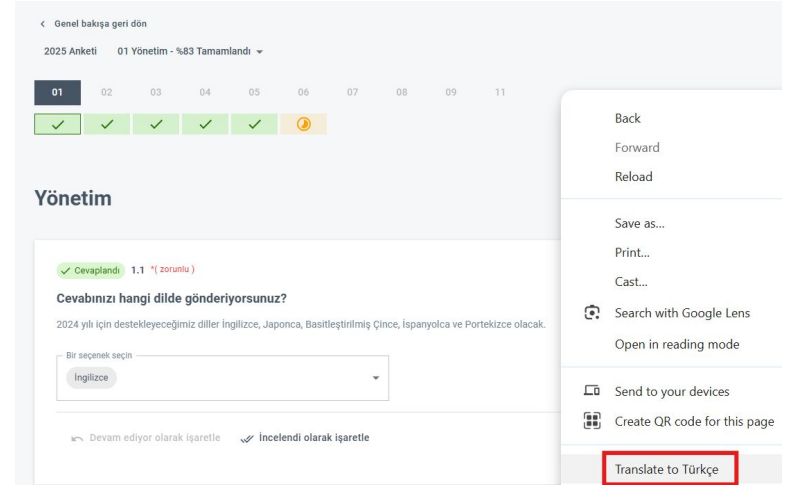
< Genel bakışa geri dön

2025 Anketi 01 Yönetim - %83 Tamamlandı

01 02 03 04 05 06 07 08 09 11

Yönetim

Cevaplandı 1.1 *( zorunlu )

Cevabınızı hangi dilde gönderiyorsunuz?

2024 yılı için destekleyeceğimiz diller İngilizce, Japonca, Basitleştirilmiş Çince, İspanyolca ve Portekizce olacak.

Bir seçenek seçin
İngilizce

Devam ediyor olarak işaretle İncelendi olarak işaretle

Back
Forward
Reload

Save as...
Print...
Cast...
Search with Google Lens
Open in reading mode

Send to your devices
Create QR code for this page

Translate to Türkçe